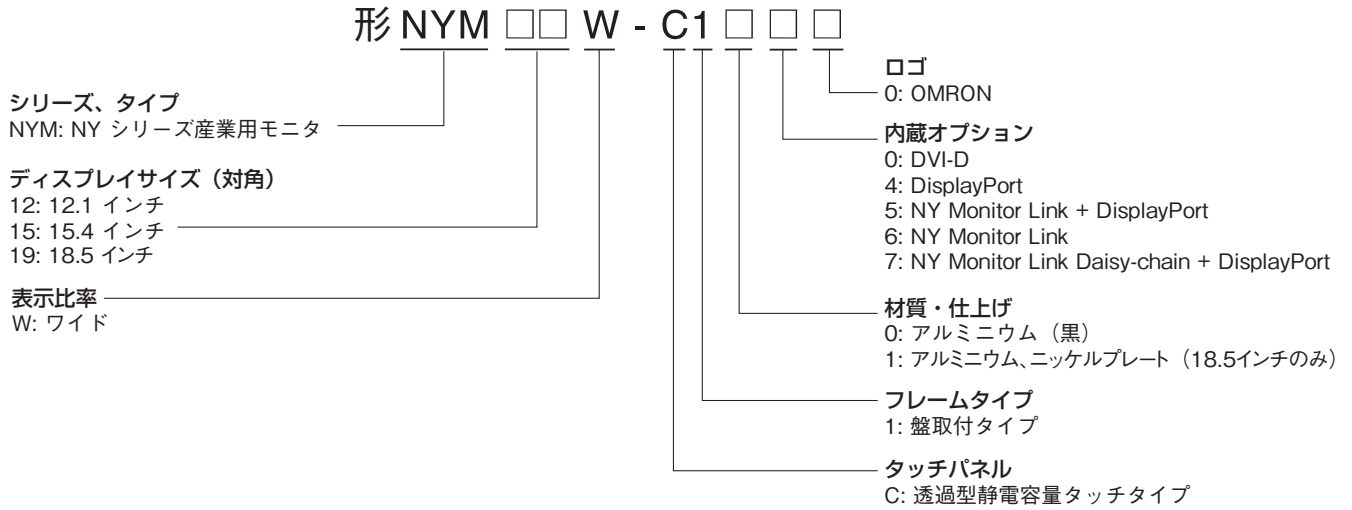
形 NYM □□ W - C1 □ □ □

ロゴ
0: OMRON

シリーズ、タイプ
NYM: NY シリーズ産業用モニタ

内蔵オプション
0: DVI-D
4: DisplayPort
5: NY Monitor Link + DisplayPort
6: NY Monitor Link
7: NY Monitor Link Daisy-chain + DisplayPort

ディスプレイサイズ（対角）
12: 12.1 インチ
15: 15.4 インチ
19: 18.5 インチ

表示比率
W: ワイド

材質・仕上げ
0: アルミニウム（黒）
1: アルミニウム、ニッケルプレート（18.5インチのみ）

フレームタイプ
1: 盤取付タイプ

タッチパネル
C: 透過型静電容量タッチタイプ